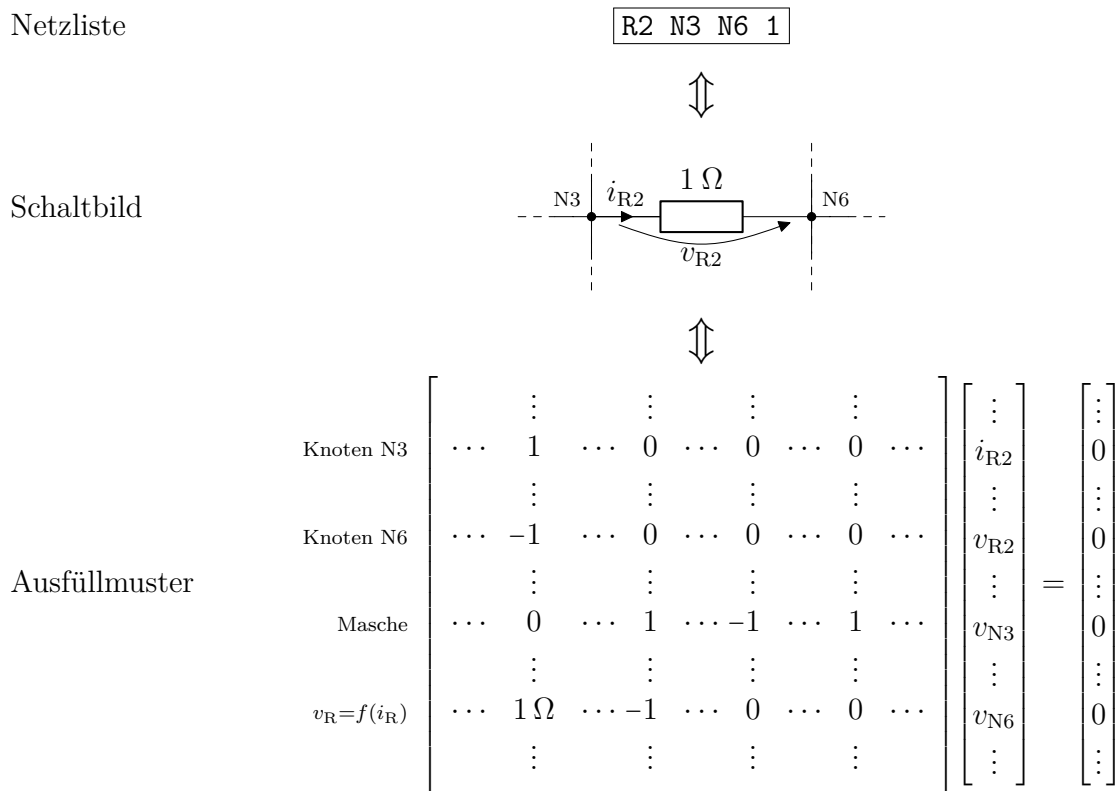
Netzliste

R2 N3 N6 1

$\Updownarrow$

Schaltbild

N3 $i_{\mathrm{R2}}$ $1\,\Omega$ N6

$v_{\mathrm{R2}}$

$\Updownarrow$

Ausfüllmuster

$\begin{array}{r} \\ \text{Knoten N3} \\ \\ \text{Knoten N6} \\ \\ \text{Masche} \\ \\ v_{\mathrm{R}}{=}f(i_{\mathrm{R}}) \\ \\ \end{array} \begin{bmatrix} & \vdots & & \vdots & & \vdots & & \vdots & \\ \cdots & 1 & \cdots & 0 & \cdots & 0 & \cdots & 0 & \cdots \\ & \vdots & & \vdots & & \vdots & & \vdots & \\ \cdots & -1 & \cdots & 0 & \cdots & 0 & \cdots & 0 & \cdots \\ & \vdots & & \vdots & & \vdots & & \vdots & \\ \cdots & 0 & \cdots & 1 & \cdots & -1 & \cdots & 1 & \cdots \\ & \vdots & & \vdots & & \vdots & & \vdots & \\ \cdots & 1\,\Omega & \cdots & -1 & \cdots & 0 & \cdots & 0 & \cdots \\ & \vdots & & \vdots & & \vdots & & \vdots & \end{bmatrix} \begin{bmatrix} \vdots \\ i_{\mathrm{R2}} \\ \vdots \\ v_{\mathrm{R2}} \\ \vdots \\ v_{\mathrm{N3}} \\ \vdots \\ v_{\mathrm{N6}} \\ \vdots \end{bmatrix} = \begin{bmatrix} \vdots \\ 0 \\ \vdots \\ 0 \\ \vdots \\ 0 \\ \vdots \\ 0 \\ \vdots \end{bmatrix}$